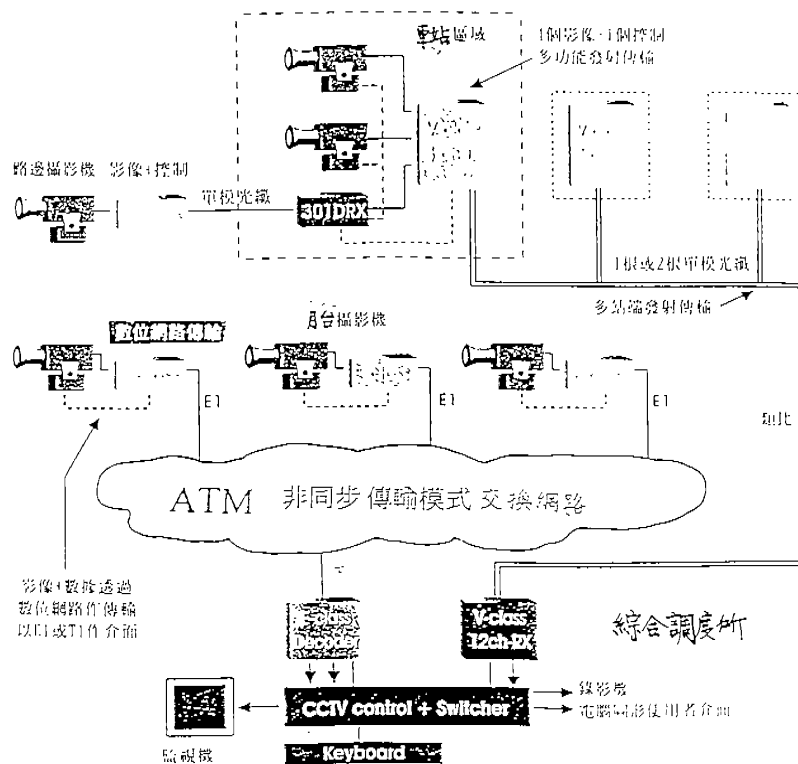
站區域
1個影像+1個控制
多功能發射傳輸
路邊攝影機 影像+控制
單模光纖
301DRX
1根或2根單模光纖
多點端發射傳輸
數位網路傳輸
月台攝影機
E1
E1
E1
ATM 非同步傳輸模式交換網路
影像+數據透過
數位網路作傳輸
以E1或T1作介面
V-class Decoder
V-class 12ch-RX
綜合調度所
錄影機
電腦圖形使用者介面
CCTV control + Switcher
監視機
Keyboard